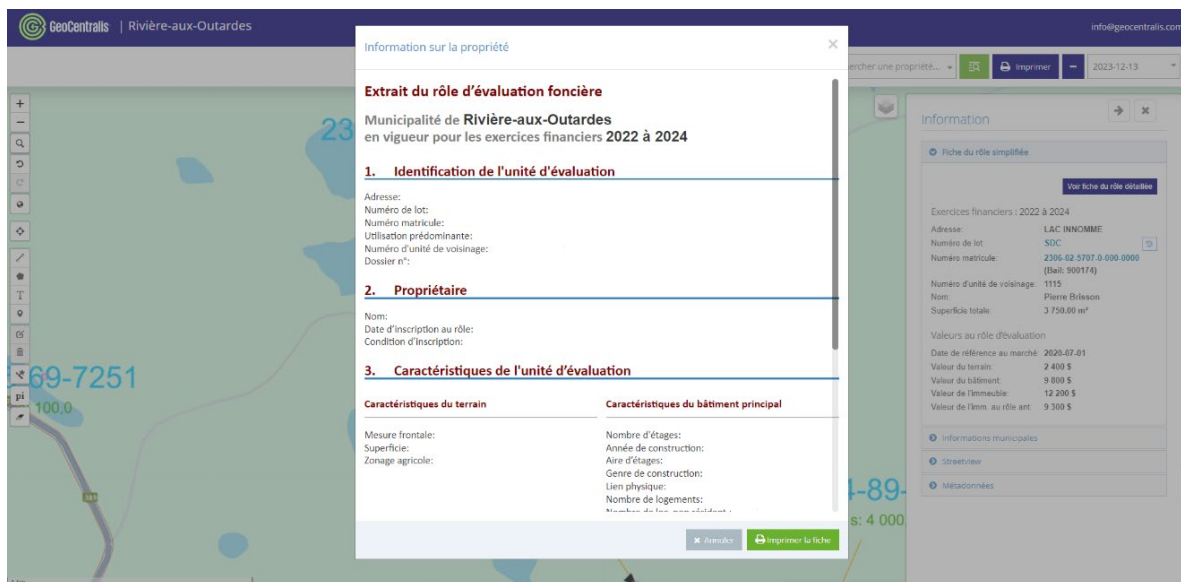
GeoCentralis | Rivière-aux-Outardes

info@geocentralis.com

Information sur la propriété

×

Extrait du rôle d'évaluation foncière

Municipalité de Rivière-aux-Outardes
en vigueur pour les exercices financiers 2022 à 2024

1. Identification de l'unité d'évaluation

Adresse:
Numéro de lot:
Numéro matricule:
Utilisation prédominante:
Numéro d'unité de voisinage:
Dossier n°:

2. Propriétaire

Nom:
Date d'inscription au rôle:
Condition d'inscription:

3. Caractéristiques de l'unité d'évaluation

Caractéristiques du terrain

Mesure frontale:
Superficie:
Zonage agricole:

Caractéristiques du bâtiment principal

Nombre d'étages:
Année de construction:
Aire d'étages:
Genre de construction:
Lien physique:
Nombre de logements:
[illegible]

Annuler
Imprimer la fiche

Rechercher une propriété...
Imprimer
2023-12-13

Information

Fiche du rôle simplifiée

Voir fiche du rôle détaillée

Exercices financiers : 2022 à 2024

| | |
|---|---|
| Adresse: | LAC INNOMME |
| Numéro de lot: | SDC |
| Numéro matricule: | 2306-02-5707-0-000-0000 (Bail: 900174) |
| Numéro d'unité de voisinage: | 1115 |
| Nom: | Pierre Brisson |
| Superficie totale: | 3 750,00 m² |

Valeurs au rôle d'évaluation

| | |
|---|---|
| Date de référence au marché: | 2020-07-01 |
| Valeur du terrain: | 2 400 $ |
| Valeur du bâtiment: | 9 800 $ |
| Valeur de l'immeuble: | 12 200 $ |
| Valeur de l'imm. au rôle ant.: | 9 300 $ |

Informations municipales
Streetview
Métadonnées

23
69-7251
100,0
4-89-
s: 4 000
pi